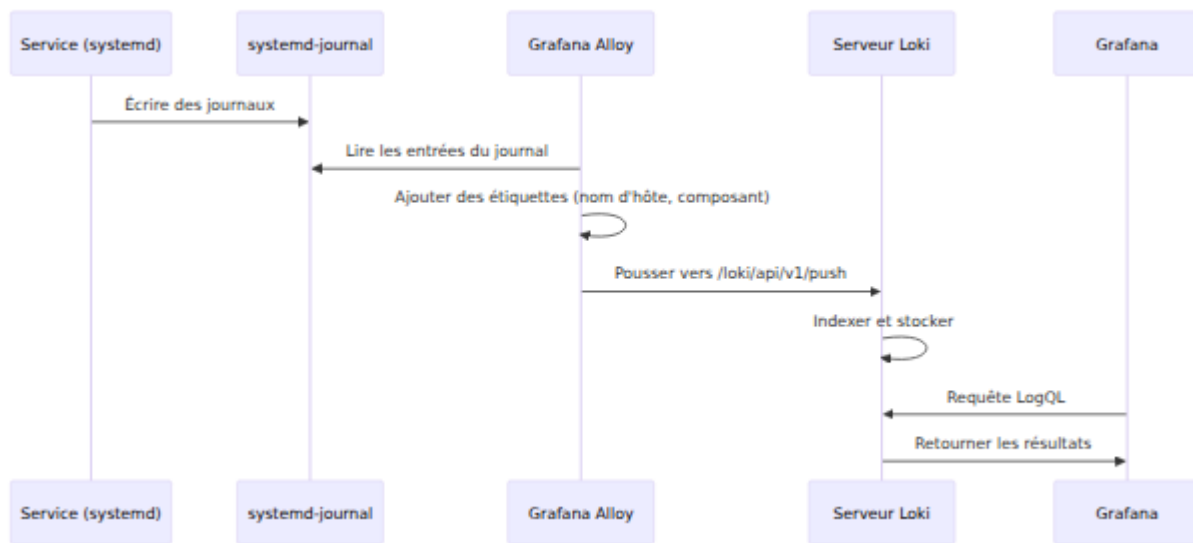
Service (systemd)

systemd-journal

Grafana Alloy

Serveur Loki

Grafana

Écrire des journaux

Lire les entrées du journal

Ajouter des étiquettes (nom d'hôte, composant)

Pousser vers /loki/api/v1/push

Indexer et stocker

Requête LogQL

Retourner les résultats

Service (systemd)

systemd-journal

Grafana Alloy

Serveur Loki

Grafana